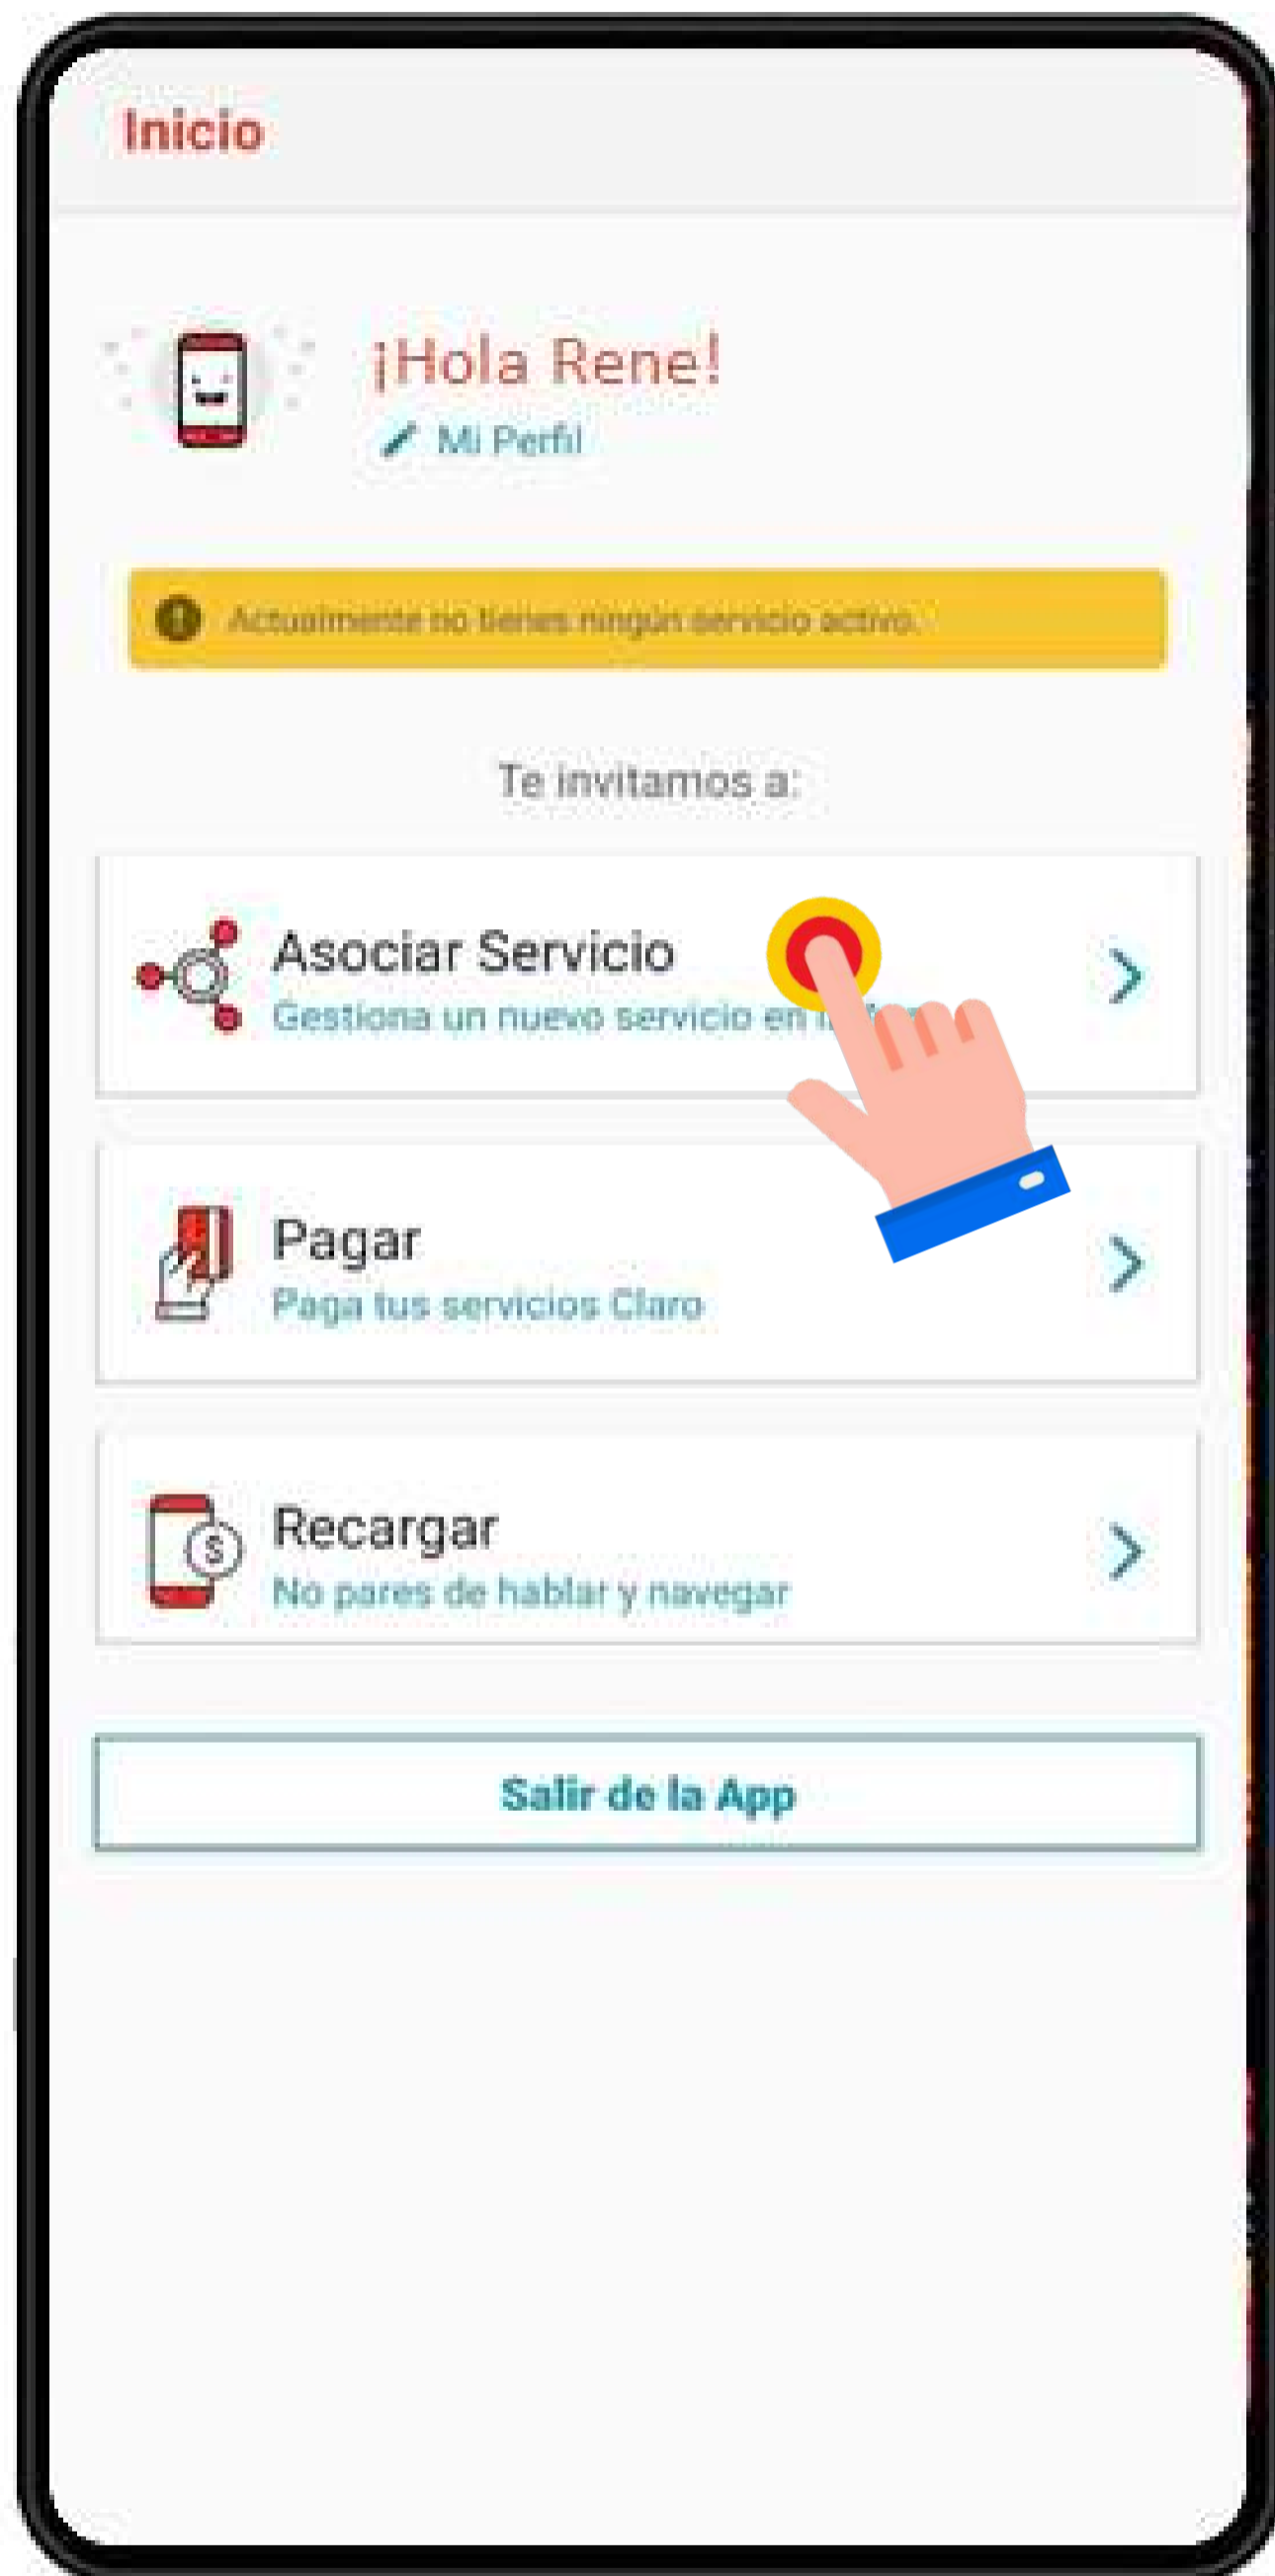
Inicio

¡Hola Rene!
Mi Perfil

Actualmente no tienes ningún servicio activo.

Te invitamos a:

Asociar Servicio
Gestiona un nuevo servicio en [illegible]

Pagar
Paga tus servicios Claro

Recargar
No pares de hablar y navegar

Salir de la App